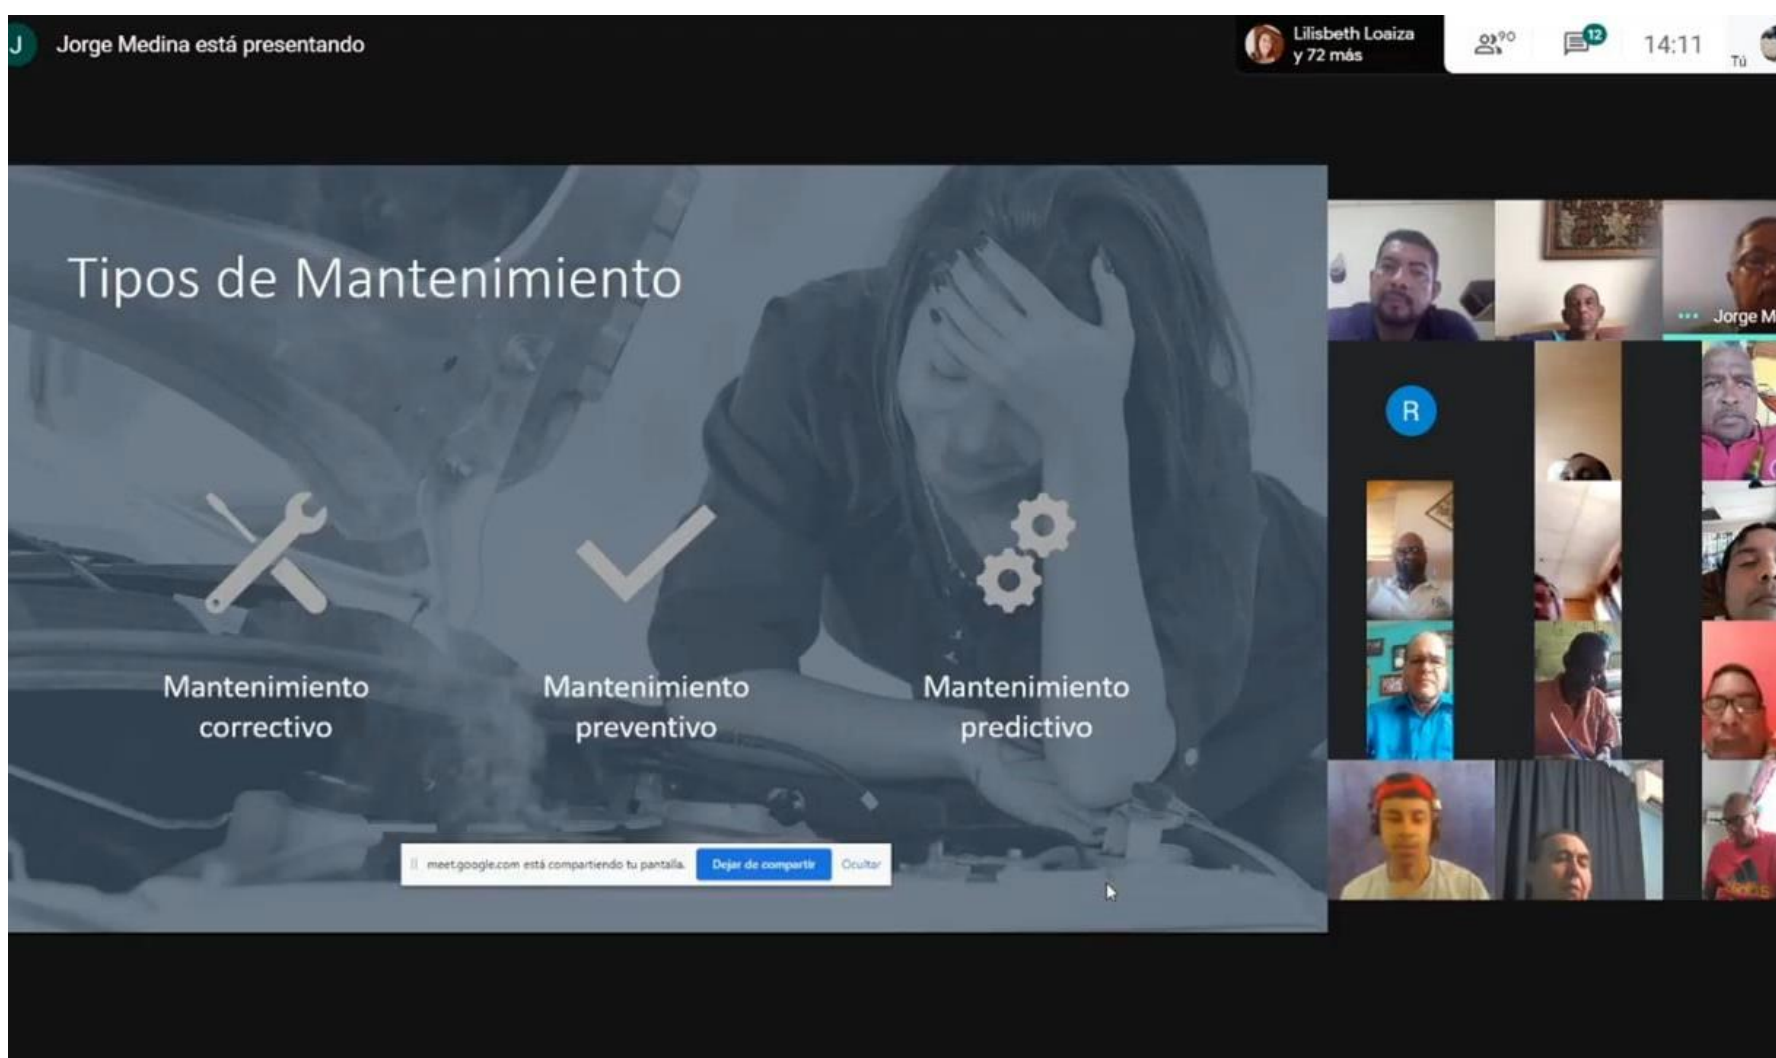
J Jorge Medina está presentando

Lilisbeth Loaiza y 72 más

90

12

14:11

Tú

Tipos de Mantenimiento

Mantenimiento correctivo

Mantenimiento preventivo

Mantenimiento predictivo

meet.google.com está compartiendo tu pantalla. Dejar de compartir Ocultar

Jorge M

R